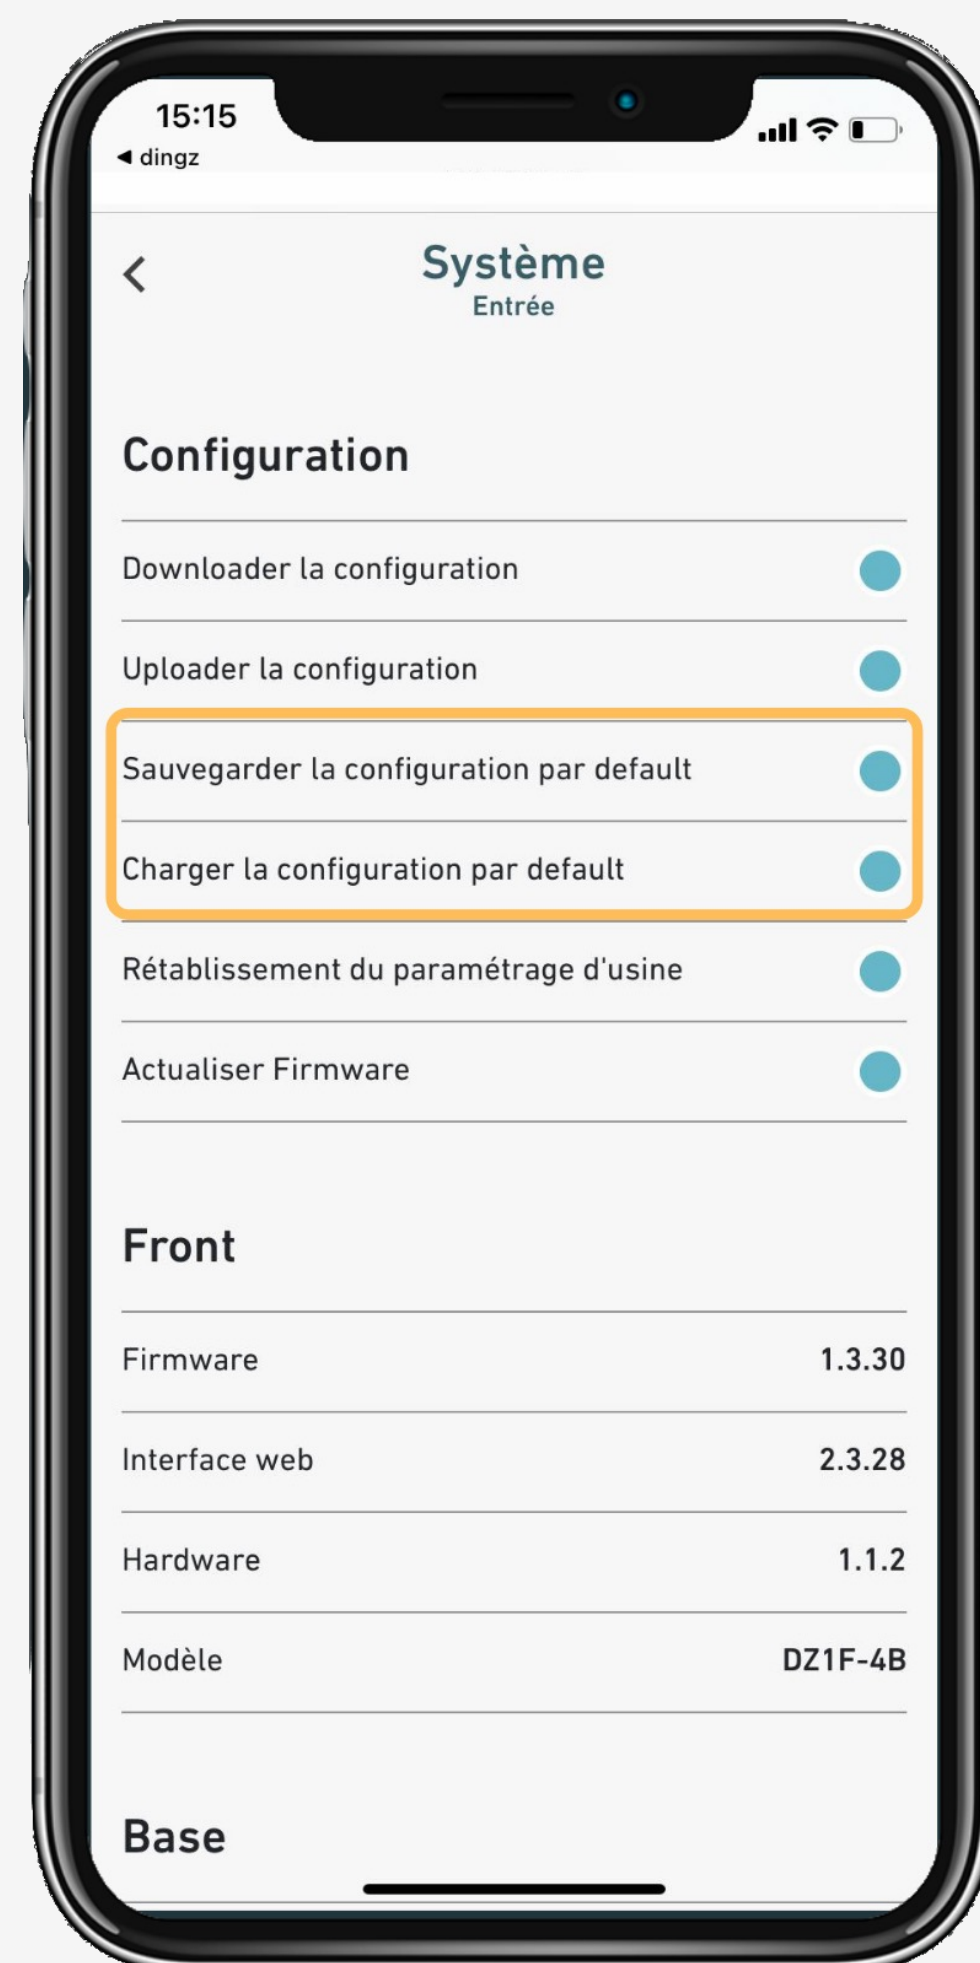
15:15
◀ dingz

<
Système
Entrée

Configuration

Downloader la configuration

Uploader la configuration

Sauvegarder la configuration par default

Charger la configuration par default

Rétablissement du paramétrage d'usine

Actualiser Firmware

Front

| Firmware | 1.3.30 |
|---|---|
| Interface web | 2.3.28 |
| Hardware | 1.1.2 |
| Modèle | DZ1F-4B |

Base